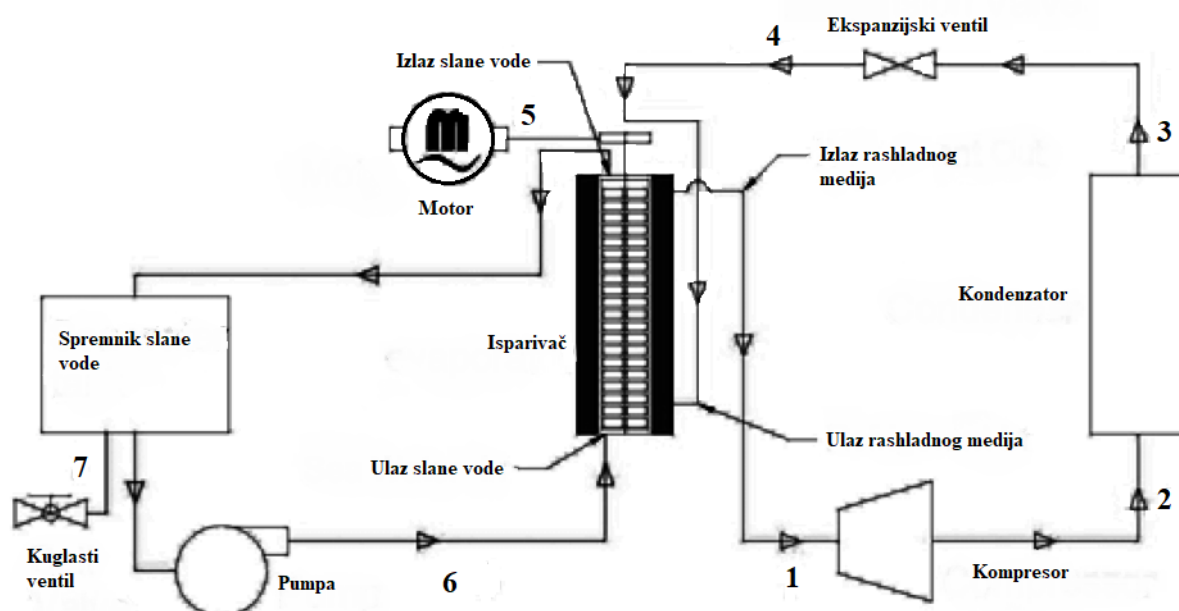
Izlaz slane vode

4

Ekspanzijski ventil

5

3

Izlaz rashladnog medija

Motor

Kondenzator

Spremnik slane vode

Isparivač

Ulaz rashladnog medija

7

Ulaz slane vode

2

Kuglasti ventil

Pumpa

6

1

Kompresor